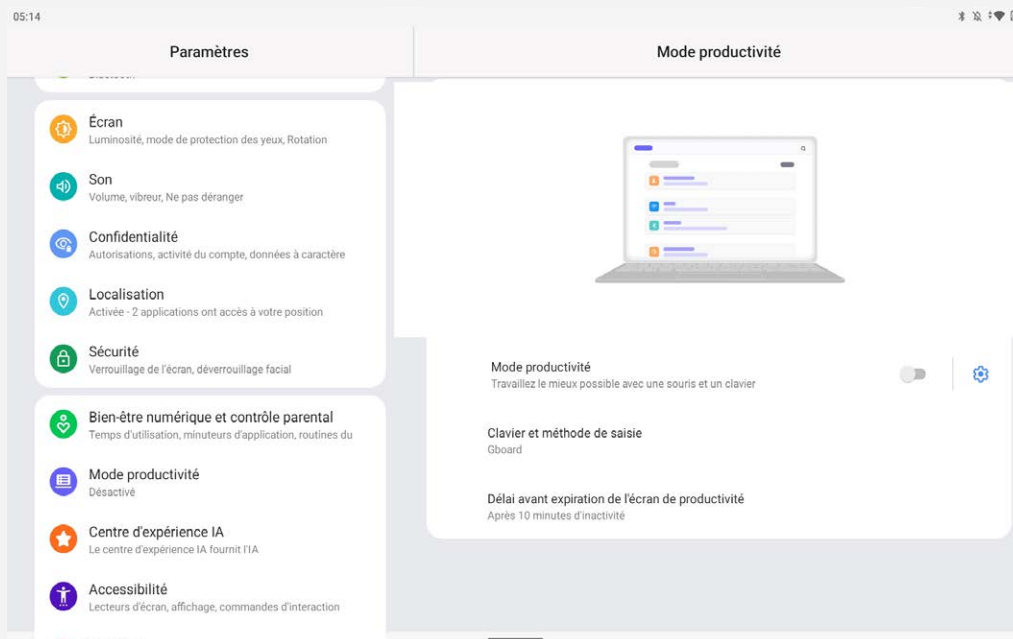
05:14

Paramètres

Mode productivité

Écran
Luminosité, mode de protection des yeux, Rotation

Son
Volume, vibreur, Ne pas déranger

Confidentialité
Autorisations, activité du compte, données à caractère

Localisation
Activée - 2 applications ont accès à votre position

Sécurité
Verrouillage de l'écran, déverrouillage facial

Bien-être numérique et contrôle parental
Temps d'utilisation, minuteurs d'application, routines du

Mode productivité
Désactivé

Centre d'expérience IA
Le centre d'expérience IA fournit l'IA

Accessibilité
Lecteurs d'écran, affichage, commandes d'interaction

Mode productivité
Travaillez le mieux possible avec une souris et un clavier

Clavier et méthode de saisie
Gboard

Délai avant expiration de l'écran de productivité
Après 10 minutes d'inactivité